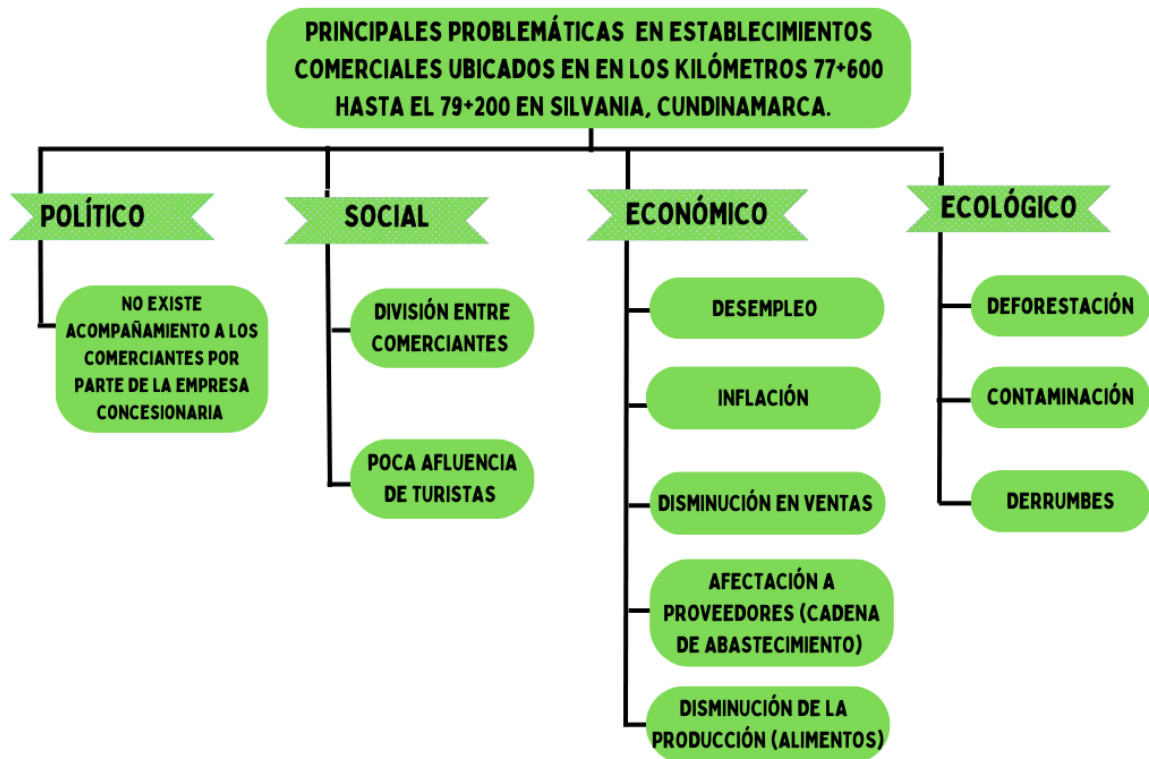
PRINCIPALES PROBLEMÁTICAS EN ESTABLECIMIENTOS COMERCIALES UBICADOS EN EN LOS KILÓMETROS 77+600 HASTA EL 79+200 EN SILVANIA, CUNDINAMARCA.

POLÍTICO

NO EXISTE ACOMPAÑAMIENTO A LOS COMERCIANTES POR PARTE DE LA EMPRESA CONCESIONARIA

SOCIAL

DIVISIÓN ENTRE COMERCIANTES

POCA AFLUENCIA DE TURISTAS

ECONÓMICO

DESEMPLEO

INFLACIÓN

DISMINUCIÓN EN VENTAS

AFECTACIÓN A PROVEEDORES (CADENA DE ABASTECIMIENTO)

DISMINUCIÓN DE LA PRODUCCIÓN (ALIMENTOS)

ECOLÓGICO

DEFORESTACIÓN

CONTAMINACIÓN

DERRUMBES